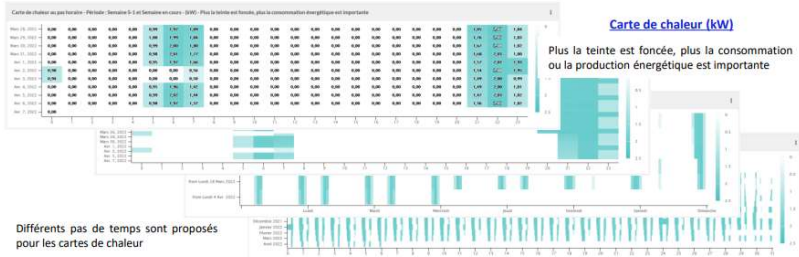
Carte de chaleur au pas horaire - Période : Semaine S-1 et Semaine en cours - (kW) - Plus la teinte est foncée, plus la consommation énergétique est importante

Carte de chaleur (kW)

Plus la teinte est foncée, plus la consommation ou la production énergétique est importante

Différents pas de temps sont proposés pour les cartes de chaleur